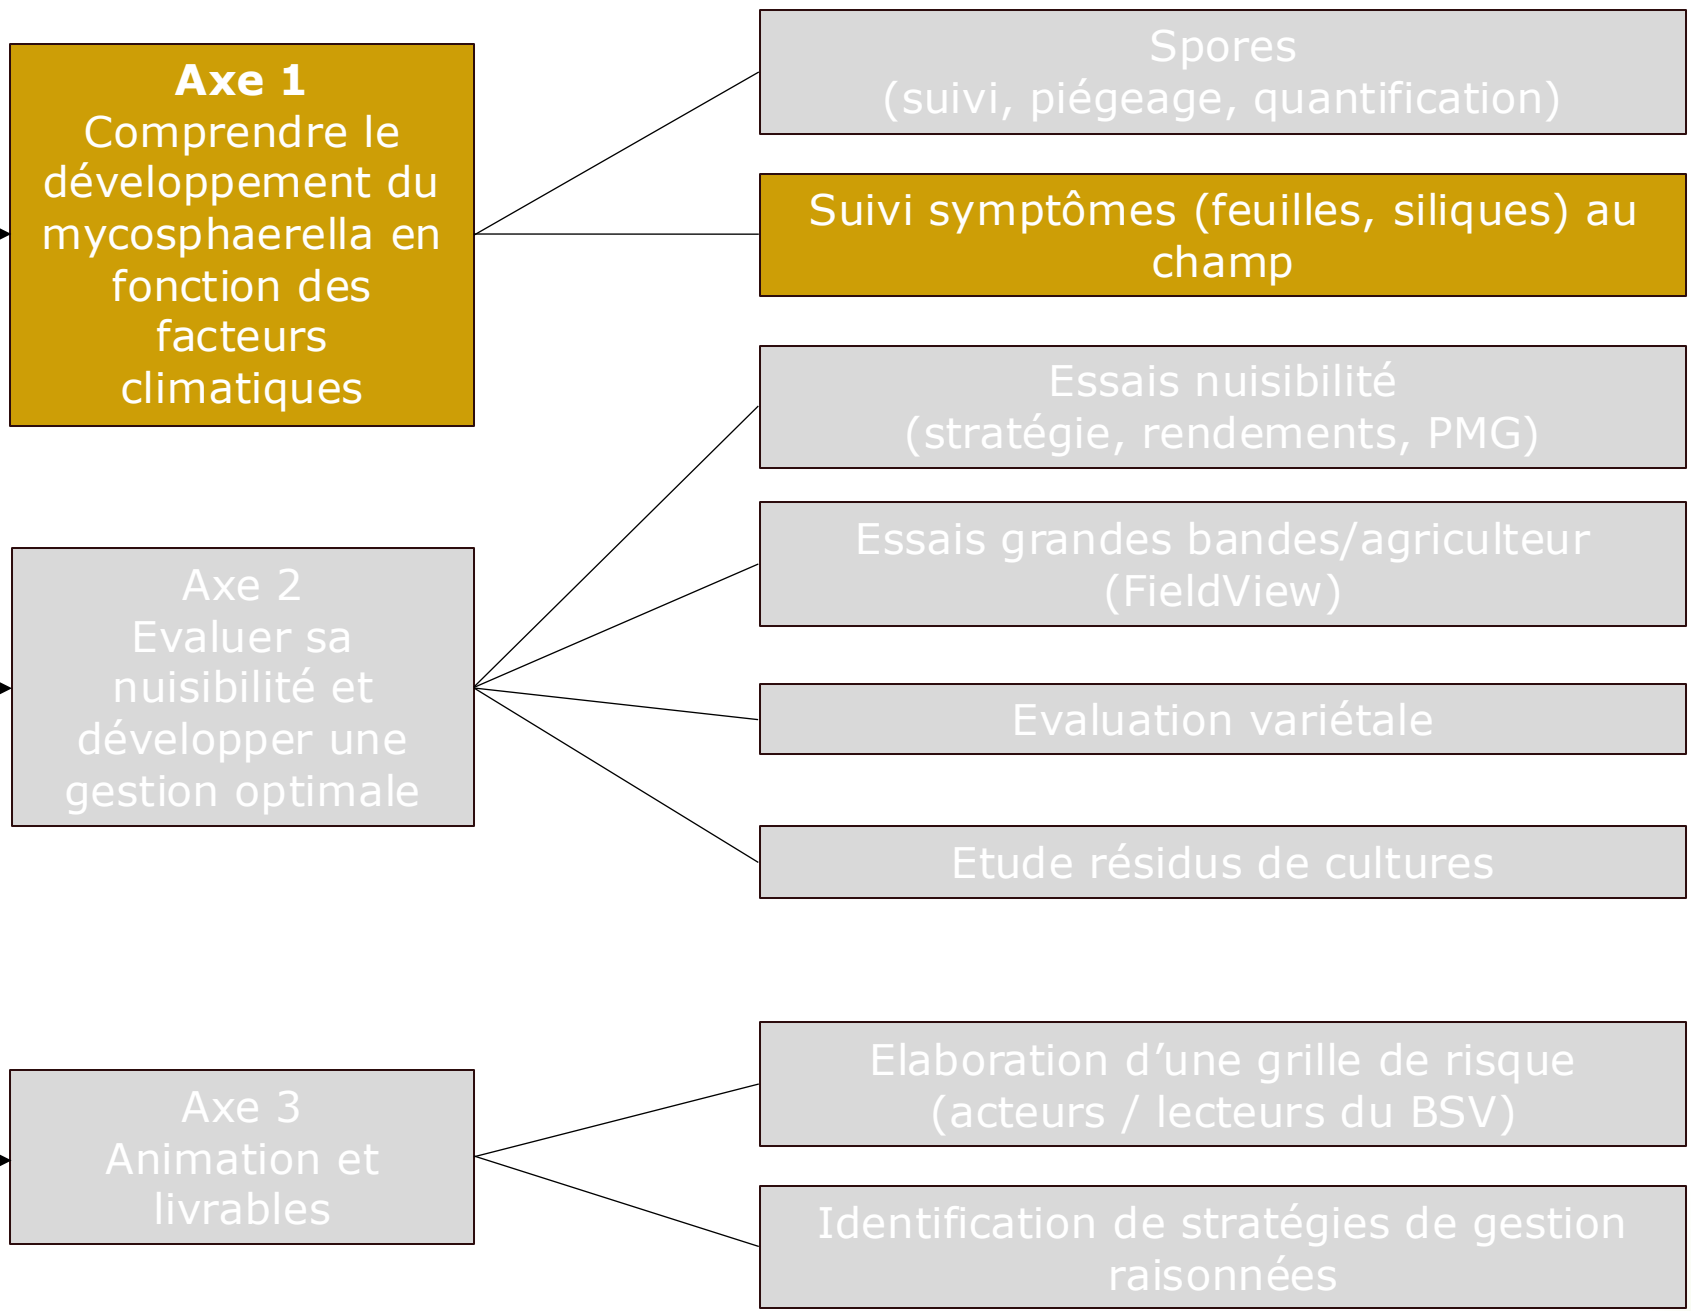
**Axe 1**
Comprendre le développement du mycosphaerella en fonction des facteurs climatiques

Spores
(suivi, piégeage, quantification)

Suivi symptômes (feuilles, siliques) au champ

Axe 2
Evaluer sa nuisibilité et développer une gestion optimale

Essais nuisibilité
(stratégie, rendements, PMG)

Essais grandes bandes/agriculteur
(FieldView)

Evaluation variétale

Etude résidus de cultures

Axe 3
Animation et livrables

Elaboration d'une grille de risque
(acteurs / lecteurs du BSV)

Identification de stratégies de gestion raisonnées